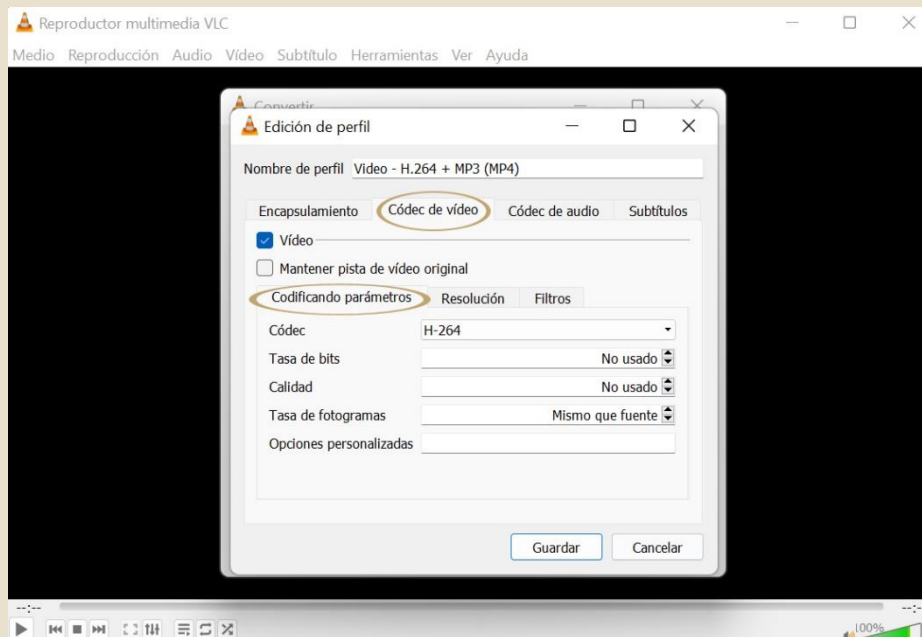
Reproductor multimedia VLC

Medio Reproducción Audio Vídeo Subtítulo Herramientas Ver Ayuda

Convertir

Edición de perfil

Nombre de perfil Video - H.264 + MP3 (MP4)

Encapsulamiento Códec de vídeo Códec de audio Subtítulos

Vídeo

Mantener pista de vídeo original

Codificando parámetros Resolución Filtros

| | |
|---|---|
| Códec | H-264 |
| Tasa de bits | No usado |
| Calidad | No usado |
| Tasa de fotogramas | Mismo que fuente |
| Opciones personalizadas | |

Guardar Cancelar

--:--

--:-

100%